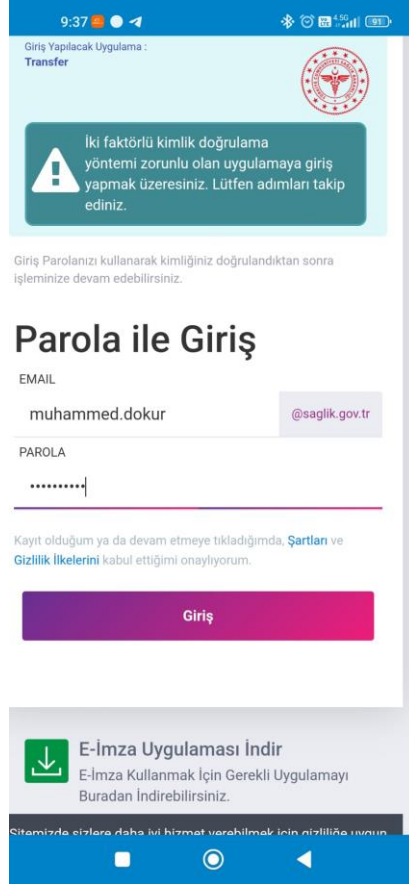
9:37

Giriş Yapılacak Uygulama :
Transfer

İki faktörlü kimlik doğrulama yöntemi zorunlu olan uygulamaya giriş yapmak üzeresiniz. Lütfen adımları takip ediniz.

Giriş Parolanızı kullanarak kimliğiniz doğrulandıktan sonra işleminize devam edebilirsiniz.

Parola ile Giriş

EMAIL
muhammed.dokur
@saglik.gov.tr

PAROLA
••••••••••

Kayıt olduğum ya da devam etmeye tıkladığımda, Şartları ve Gizlilik İlkelerini kabul ettiğimi onaylıyorum.

Giriş

E-İmza Uygulaması İndir
E-İmza Kullanmak İçin Gerekli Uygulamayı Buradan İndirebilirsiniz.

Sitemizde sizlere daha iyi hizmet verebilmek için gizliliğe uygun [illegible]